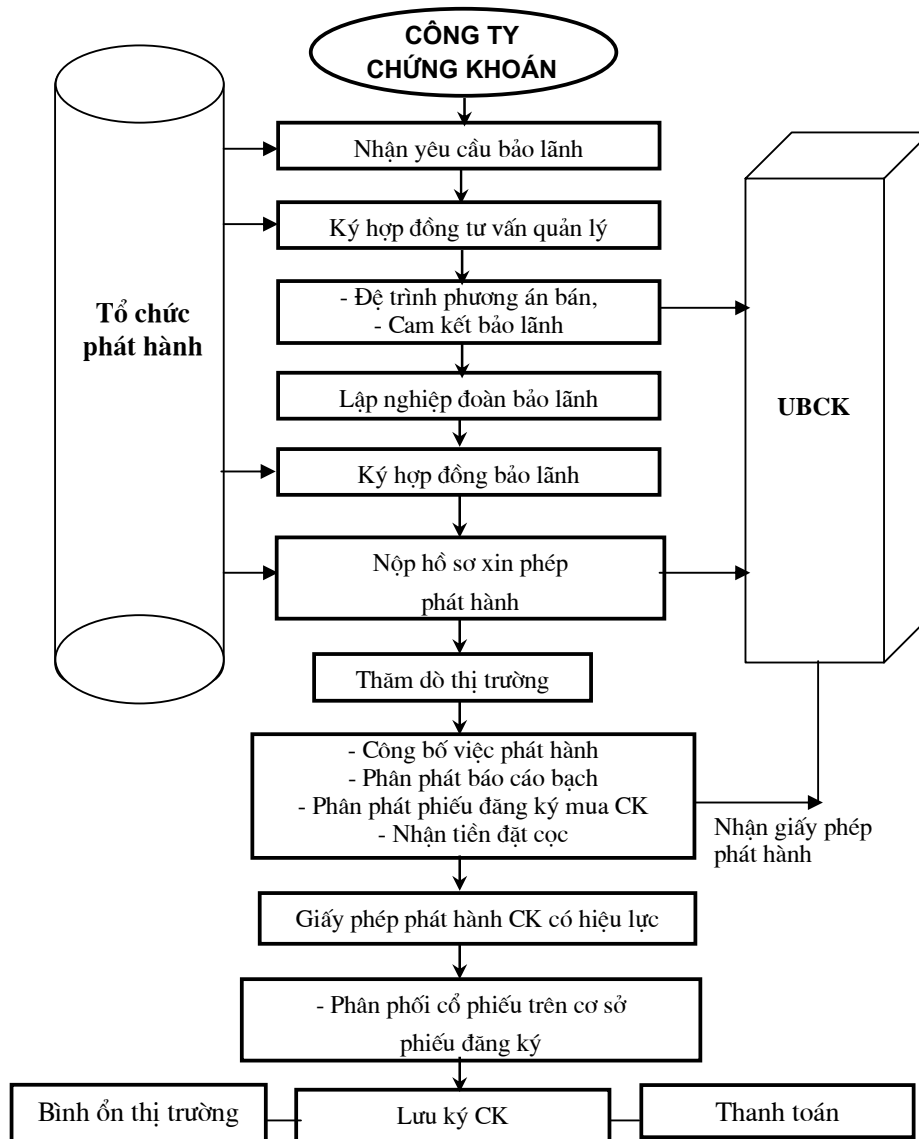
CÔNG TY CHỨNG KHOÁN

Tổ chức phát hành

Nhận yêu câu bảo lãnh

Ký hợp đồng tư vấn quản lý

- Đệ trình phương án bán,
- Cam kết bảo lãnh

Lập nghiệp đoàn bảo lãnh

Ký hợp đồng bảo lãnh

Nộp hồ sơ xin phép phát hành

UBCK

Thăm dò thị trường

- Công bố việc phát hành
- Phân phát báo cáo bạch
- Phân phát phiếu đăng ký mua CK
- Nhận tiền đặt cọc

Nhận giấy phép phát hành

Giấy phép phát hành CK có hiệu lực

- Phân phối cổ phiếu trên cơ sở phiếu đăng ký

Bình ổn thị trường

Lưu ký CK

Thanh toán